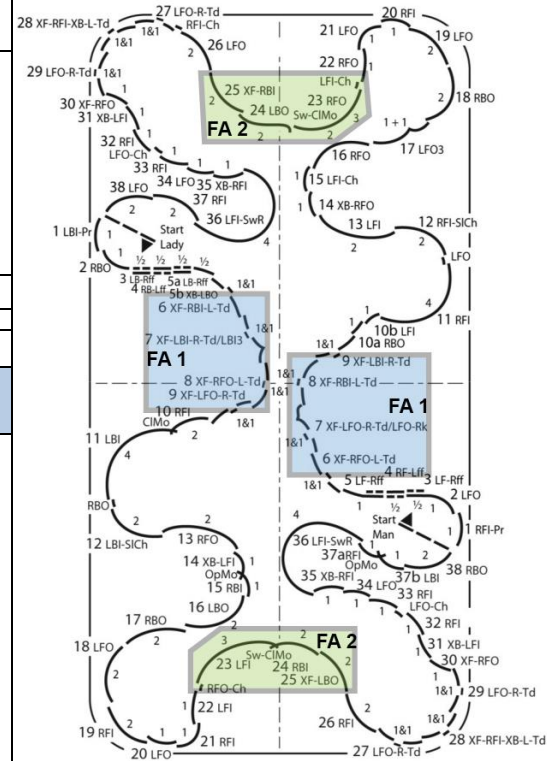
28 XF-RFI-XB-L-Td
27 LFO-R-Td
RFI-Ch
1&1
1&1
26 LFO
29 LFO-R-Td
1&1
2
30 XF-RFO
31 XB-LFI
32 RFI
LFO-Ch
33 RFI
34 LFO
35 XB-RFI
37 RFI
38 LFO
36 LFI-SwR
1 LBI-Pr
Start
Lady
4
2 RBO
½ ½ ½ ½
3 LB-Rff
4 RB-Lff
5a LB-Rff
5b XB-LBO
1&1
6 XF-RBI-L-Td
7 XF-LBI-R-Td/LBI3
FA 1
8 XF-RFO-L-Td
9 XF-LFO-R-Td
10 RFI
CIMo
1&1
11 LBI
4
2
RBO
2
12 LBI-SICh
13 RFO
2
14 XB-LFI
OpMo
15 RBI
16 LBO
17 RBO
18 LFO
2
19 RFI
20 LFO
21 RFI
22 LFI
RFO-Ch
23 LFI
3
Sw-CIMo
24 RBI
25 XF-LBO
FA 2
2
26 RFI
27 LFO-R-Td
28 XF-RFI-XB-L-Td
1&1
1&1
29 LFO-R-Td
30 XF-RFO
31 XB-LFI
32 RFI
LFO-Ch
33 RFI
34 LFO
35 XB-RFI
37b LBI
38 RBO
37aRFI
OpMo
36 LFI-SwR
Start
Man
4
1 RFI-Pr
2 LFO
3 LF-Rff
4 RF-Lff
5 LF-Rff
1&1
6 XF-RFO-L-Td
7 XF-LFO-R-Td/LFO-Rk
8 XF-RBI-L-Td
9 XF-LBI-R-Td
FA 1
1&1
10a RBO
10b LFI
11 RFI
4
LFO
12 RFI-SICh
13 LFI
14 XB-RFO
15 LFI-Ch
16 RFO
17 LFO3
1 + 1
18 RBO
2
19 LFO
20 RFI
21 LFO
22 RFO
LFI-Ch
23 RFO
Sw-CIMo
24 LBO
25 XF-RBI
FA 2
2
3